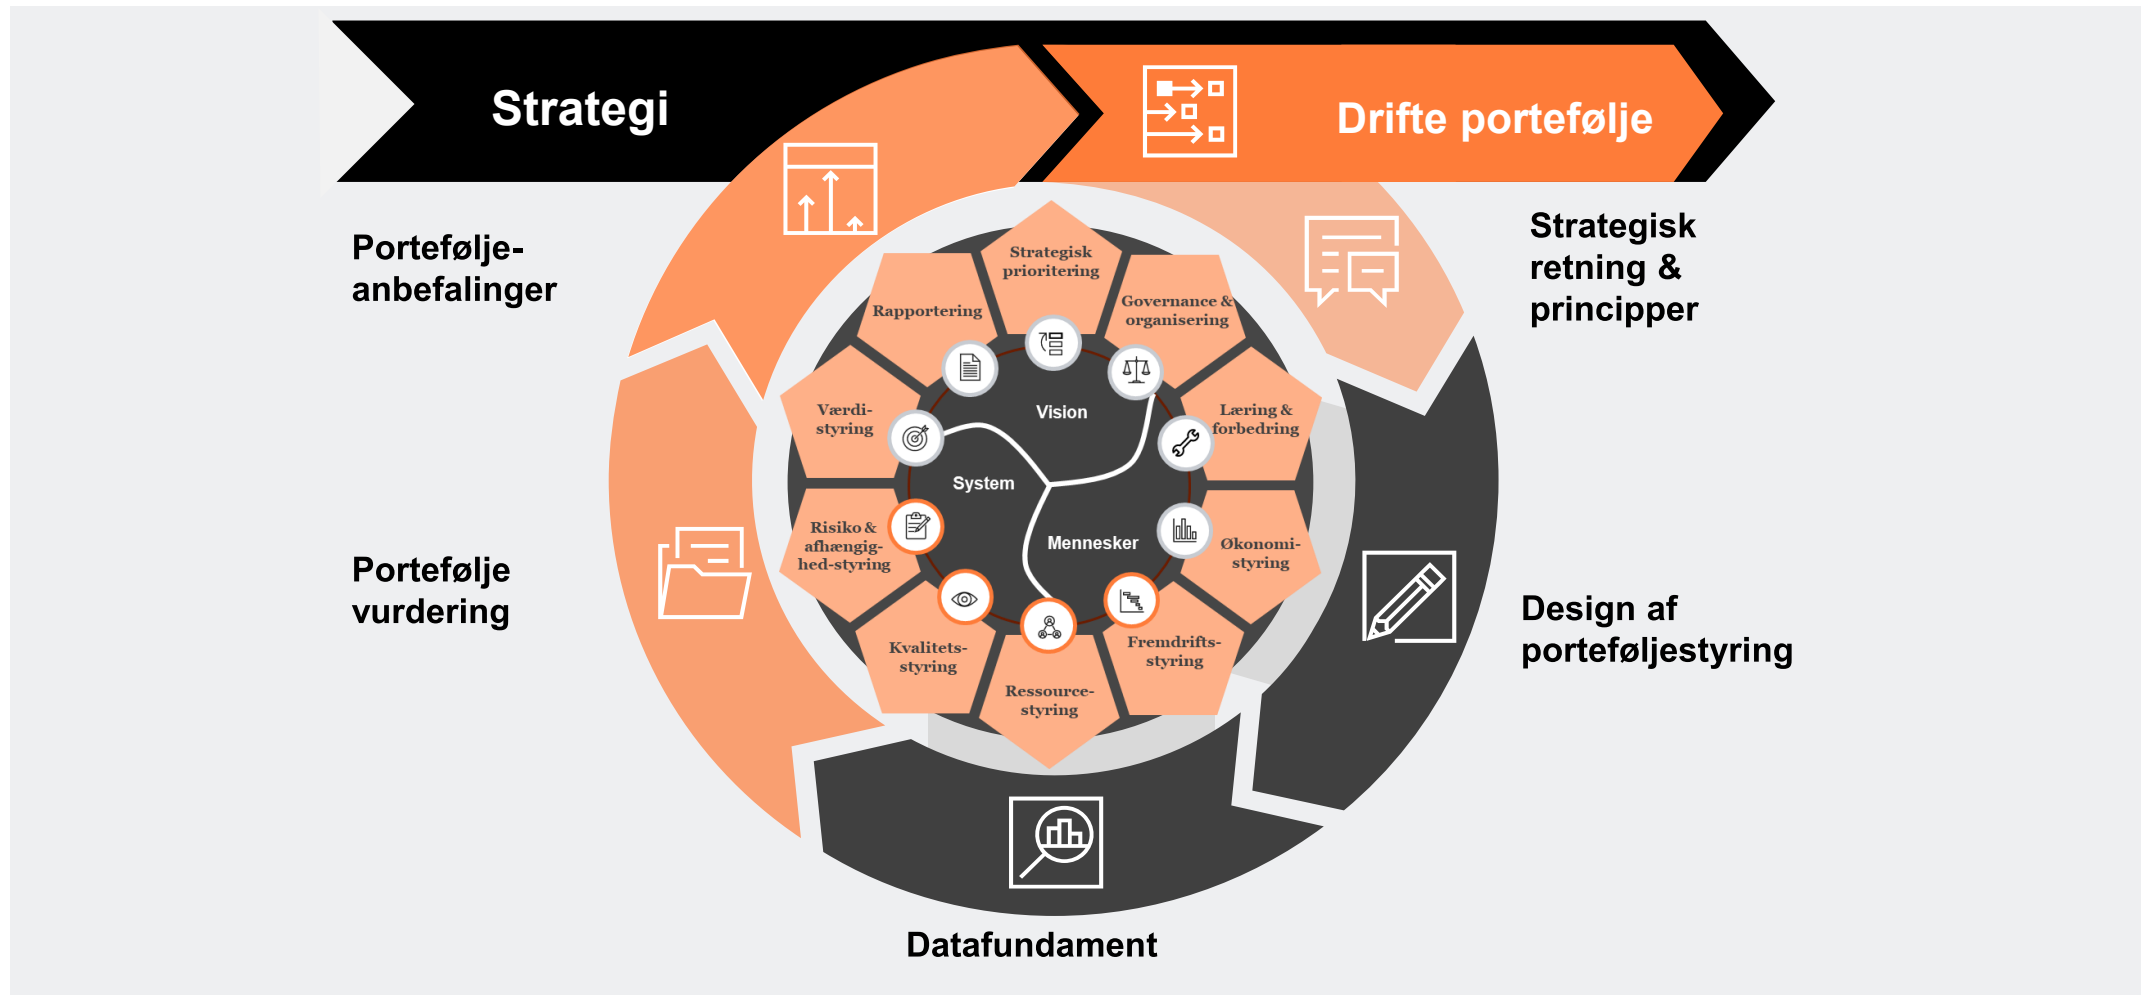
Strategi

Drifte portefølje

Portefølje-anbefalinger

Strategisk retning & principper

Strategisk prioritering

Rapportering

Governance & organisering

Værdi-styring

Vision

Læring & forbedring

System

Mennesker

Risiko & afhængig-hed-styring

Økonomi-styring

Kvalitets-styring

Ressource-styring

Fremdrifts-styring

Portefølje vurdering

Design af porteføljestyring

Datafundament